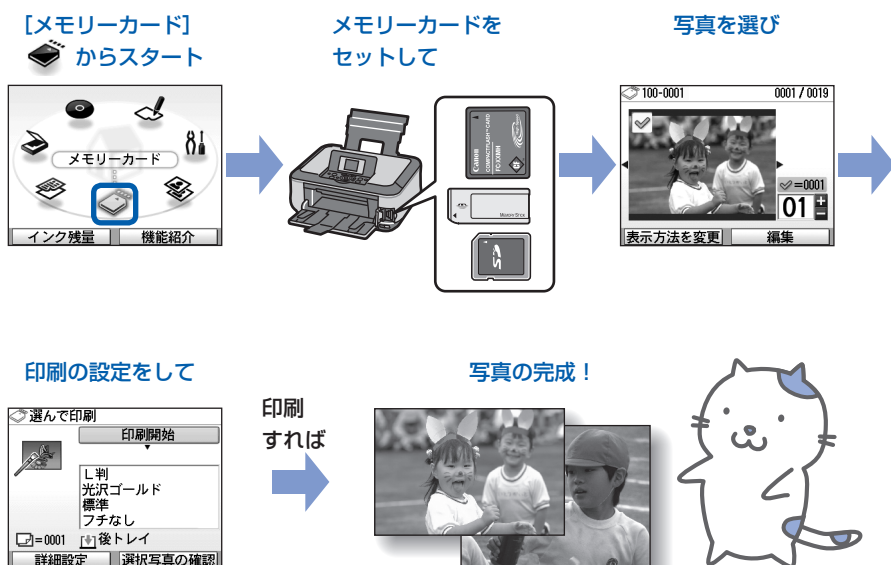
［メモリーカード］ からスタート

メモリーカード

インク残量　機能紹介

メモリーカードを セットして

Canon COMPACTFLASH CARD FC-XXMH

Memory Stick

SD

写真を選び

100-0001　0001 / 0019

=0001

01

表示方法を変更　編集

印刷の設定をして

選んで印刷

印刷開始

L判
光沢ゴールド
標準
フチなし

=0001　後トレイ

詳細設定　選択写真の確認

印刷 すれば

写真の完成！